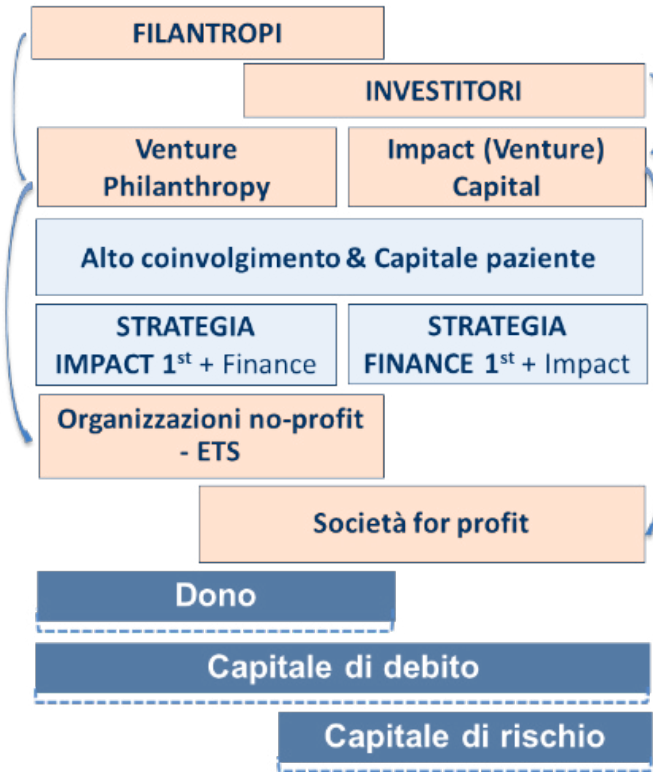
FILANTROPI

INVESTITORI

Venture Philanthropy

Impact (Venture) Capital

Alto coinvolgimento & Capitale paziente

STRATEGIA IMPACT $1^{st}$ + Finance

STRATEGIA FINANCE $1^{st}$ + Impact

Organizzazioni no-profit - ETS

Società for profit

Dono

Capitale di debito

Capitale di rischio